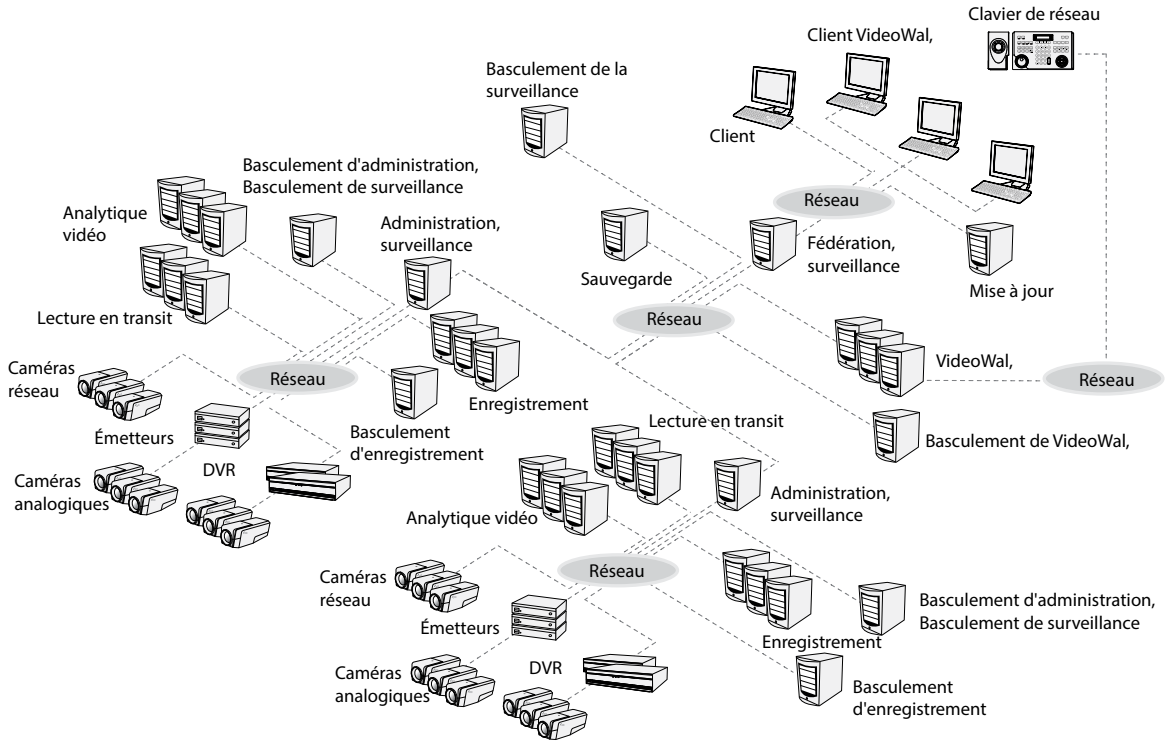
Clavier de réseau

Client VideoWal,

Basculement de la surveillance

Client

Basculement d'administration, Basculement de surveillance

Réseau

Analytique vidéo

Administration, surveillance

Sauvegarde

Fédération, surveillance

Mise à jour

Lecture en transit

Réseau

Caméras réseau

Réseau

VideoWal,

Réseau

Enregistrement

Émetteurs

Basculement d'enregistrement

Lecture en transit

Basculement de VideoWal,

Caméras analogiques

DVR

Administration, surveillance

Analytique vidéo

Caméras réseau

Réseau

Émetteurs

Basculement d'administration, Basculement de surveillance

Enregistrement

Caméras analogiques

DVR

Basculement d'enregistrement